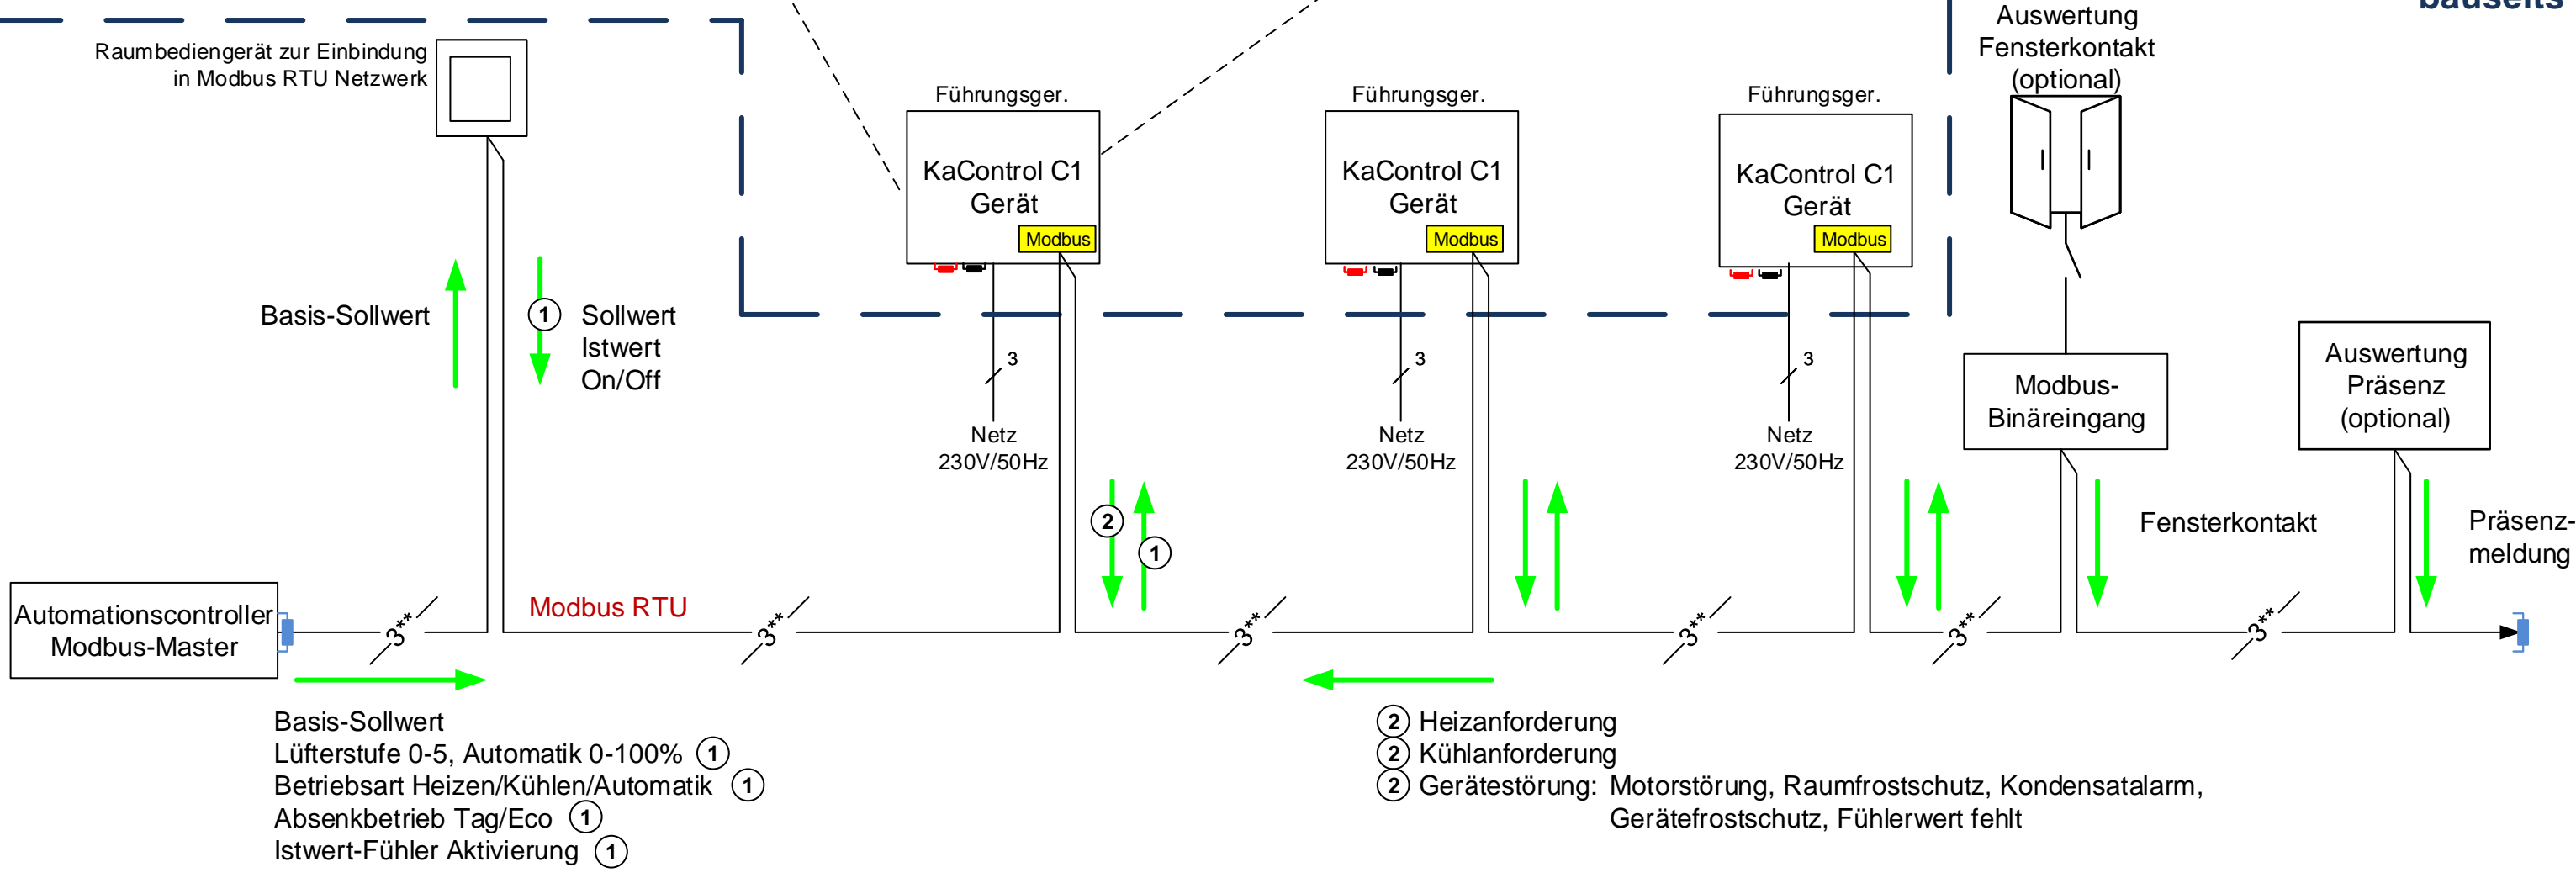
bauseits

Raumbediengerät zur Einbindung in Modbus RTU Netzwerk

Auswertung Fensterkontakt (optional)

Führungsger.
KaControl C1 Gerät
Modbus

Führungsger.
KaControl C1 Gerät
Modbus

Führungsger.
KaControl C1 Gerät
Modbus

Basis-Sollwert

1 Sollwert Istwert On/Off

3
Netz 230V/50Hz

3
Netz 230V/50Hz

3
Netz 230V/50Hz

Modbus-Binäreingang

Auswertung Präsenz (optional)

2
1

Fensterkontakt

Präsenz-meldung

Automationscontroller Modbus-Master

Modbus RTU

3**
3**
3**
3**
3**
3**

Basis-Sollwert
Lüfterstufe 0-5, Automatik 0-100% 1
Betriebsart Heizen/Kühlen/Automatik 1
Absenkbetrieb Tag/Eco 1
Istwert-Fühler Aktivierung 1

2 Heizanforderung
2 Kühlanforderung
2 Gerätestörung: Motorstörung, Raumfrostschutz, Kondensatalarm, Gerätefrostschutz, Fühlerwert fehlt